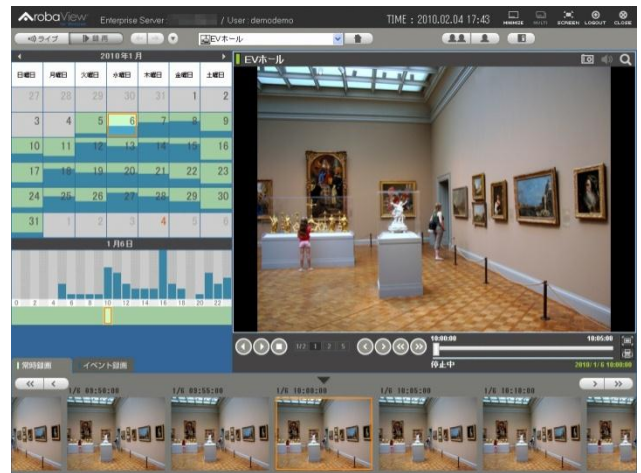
ArobaView Enterprise Server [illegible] / User : demodemo
TIME : 2010.02.04 17:43
MINIMIZE MULTI SCREEN LOGOUT CLOSE
ライブ 録画
EVホール
2010年1月
| 日曜日 | 月曜日 | 火曜日 | 水曜日 | 木曜日 | 金曜日 | 土曜日 |
|---|---|---|---|---|---|---|
| 27 | 28 | 29 | 30 | 31 | 1 | 2 |
| 3 | 4 | 5 | 6 | 7 | 8 | 9 |
| 10 | 11 | 12 | 13 | 14 | 15 | 16 |
| 17 | 18 | 19 | 20 | 21 | 22 | 23 |
| 24 | 25 | 26 | 27 | 28 | 29 | 30 |
| 31 | 1 | 2 | 3 | 4 | 5 | 6 |

1月6日
0 2 4 6 8 10 12 14 16 18 20 22
EVホール
1/2 1 2 5
10:00:00
10:05:00
停止中
2010/ 1/6 10:00:00
常時録画 イベント録画
1/6 09:50:00
1/6 09:55:00
1/6 10:00:00
1/6 10:05:00
1/6 10:10:00